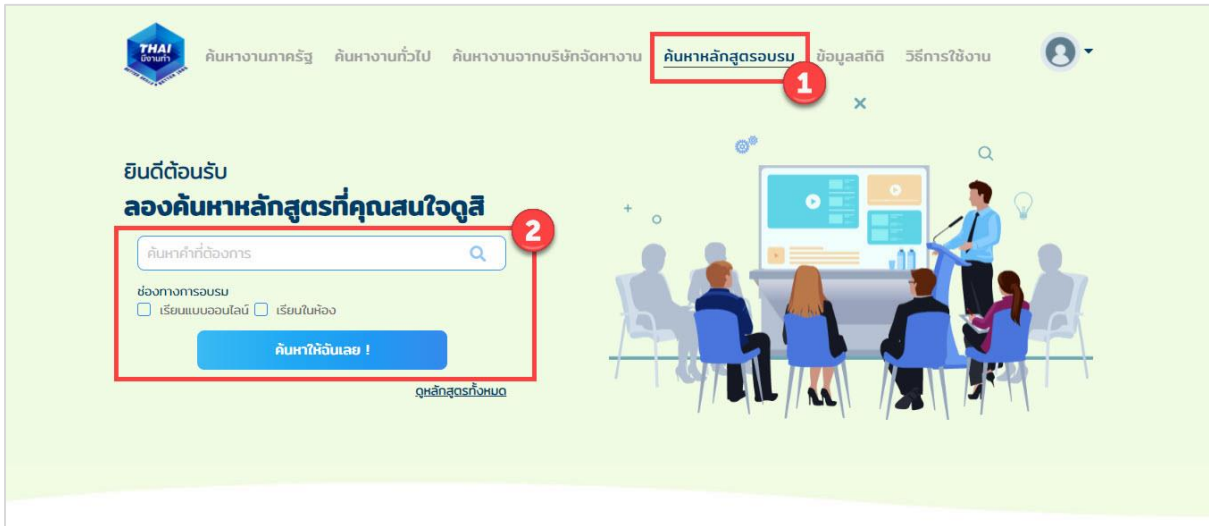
THAI มีงานทำ

ค้นหางานภาครัฐ ค้นหางานทั่วไป ค้นหางานจากบริษัทจัดหางาน ค้นหาหลักสูตรอบรม ข้อมูลสถิติ วิธีการใช้งาน

1

ยินดีต้อนรับ
ลองค้นหาหลักสูตรที่คุณสนใจดูสิ

2

ค้นหาคำที่ต้องการ

ช่องทางการอบรม
เรียนแบบออนไลน์ เรียนในห้อง

ค้นหาให้ฉันเลย !

ดูหลักสูตรทั้งหมด